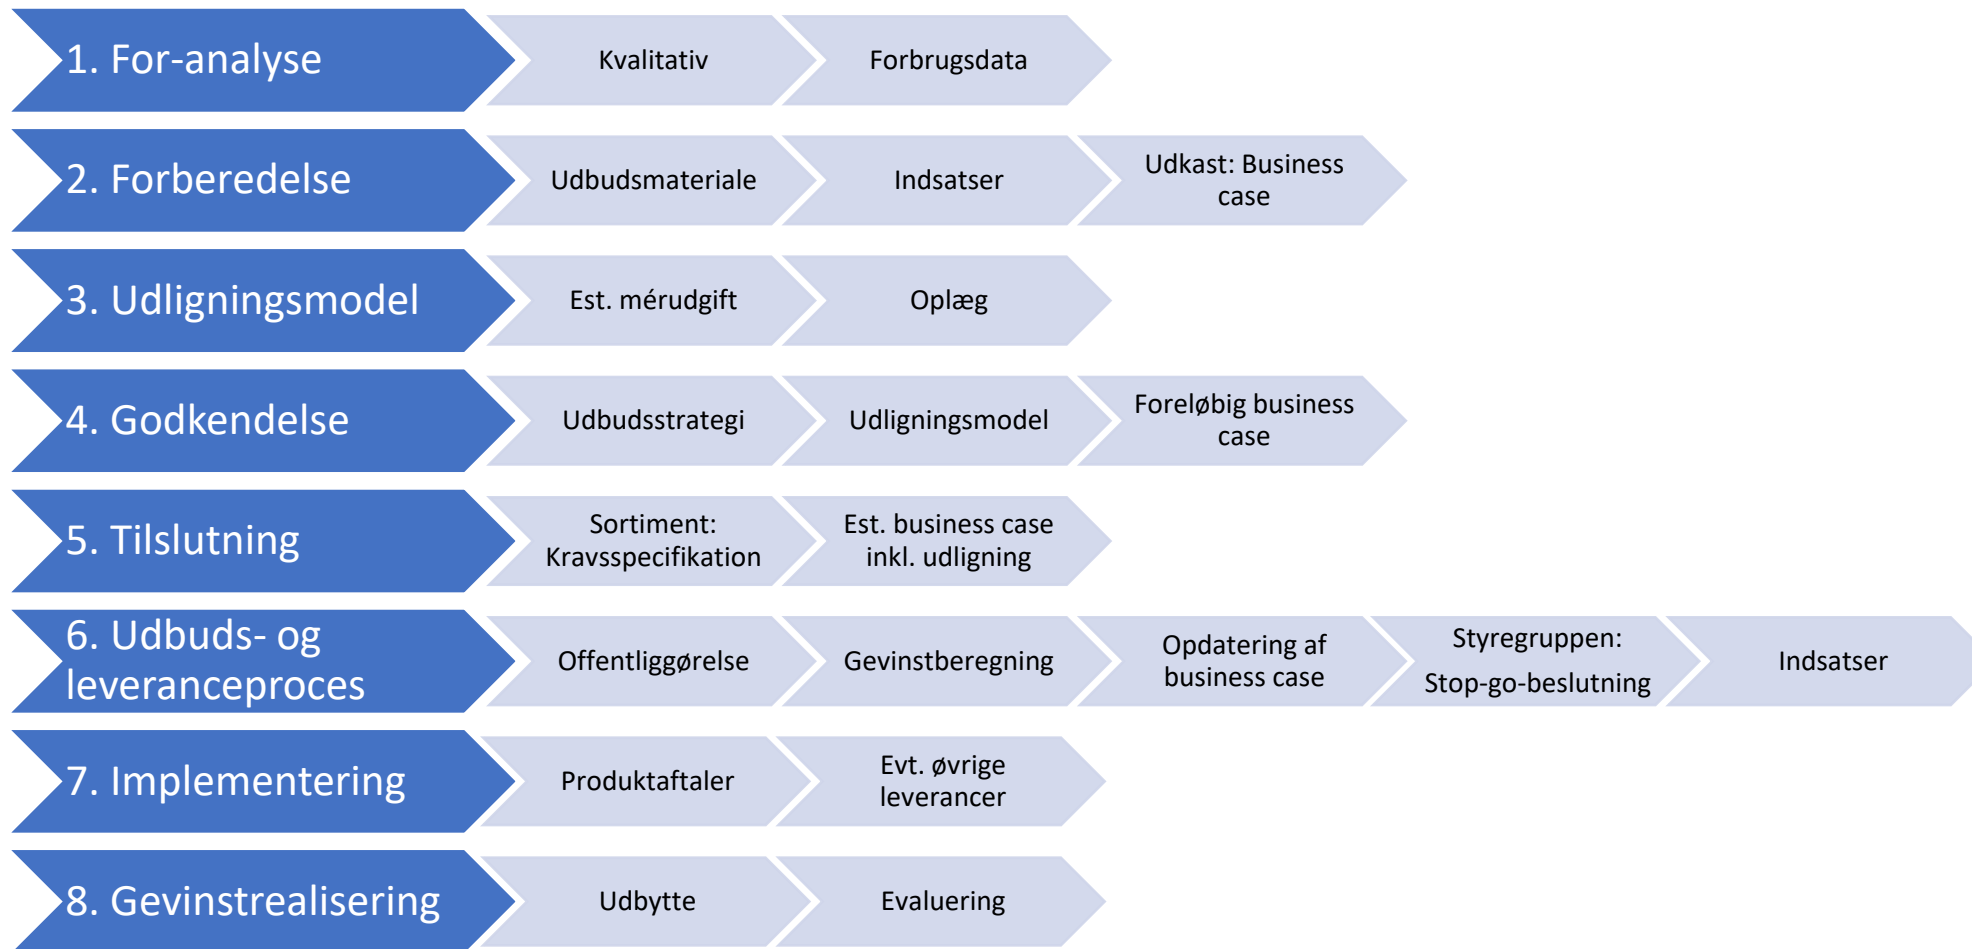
1. For-analyse

Kvalitativ

Forbrugsdata

2. Forberedelse

Udbudsmateriale

Indsatser

Udkast: Business case

3. Udligningsmodel

Est. mérudgift

Oplæg

4. Godkendelse

Udbudsstrategi

Udligningsmodel

Foreløbig business case

5. Tilslutning

Sortiment: Kravsspecifikation

Est. business case inkl. udligning

6. Udbuds- og leveranceproces

Offentliggørelse

Gevinstberegning

Opdatering af business case

Styregruppen:

Stop-go-beslutning

Indsatser

7. Implementering

Produktaftaler

Evt. øvrige leverancer

8. Gevinstrealisering

Udbytte

Evaluering